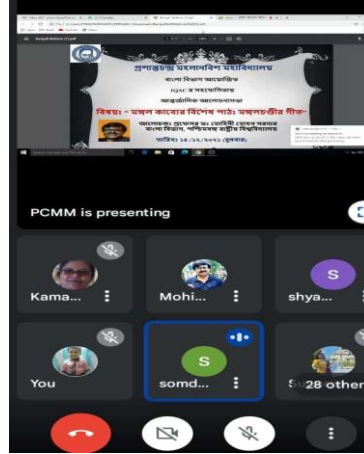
প্রশান্তচন্দ্র মহলানবিশ মহাবিদ্যালয়

বাংলা বিভাগ আয়োজিত

IQAC র সহযোগিতায়

আন্তর্জালিক আলোচনাসভা

বিষয়: - মঙ্গল কাব্যের বিশেষ পাঠ: মঙ্গলচণ্ডীর গীত

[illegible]

বাংলা বিভাগ, পশ্চিমবঙ্গ রাষ্ট্রীয় বিশ্ববিদ্যালয়

তারিখ: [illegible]

PCMM is presenting

Kama...

Mohi...

S

shya...

You

S

somd...

28 other